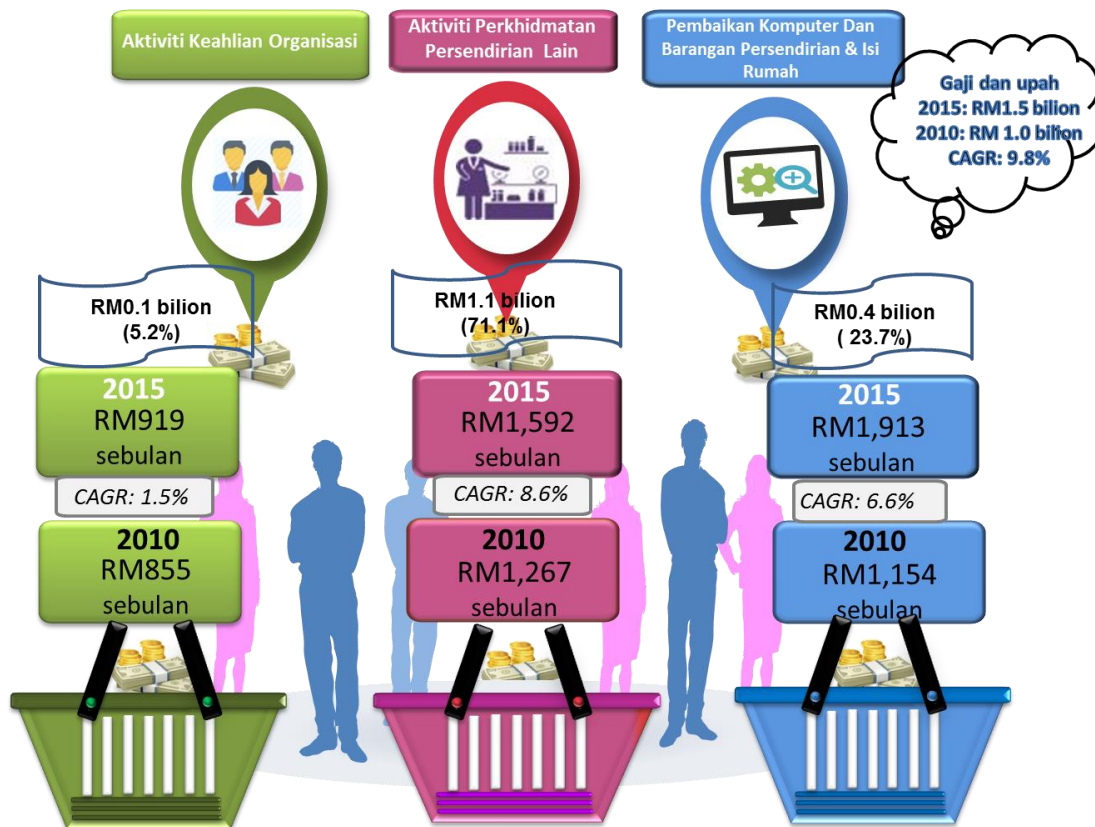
Aktiviti Keahlian Organisasi

Aktiviti Perkhidmatan Persendirian Lain

Pembaikan Komputer Dan Barangan Persendirian & Isi Rumah

Gaji dan upah
2015: RM1.5 bilion
2010: RM 1.0 bilion
CAGR: 9.8%

RM0.1 bilion
(5.2%)

2015
RM919
sebulan

CAGR: 1.5%

2010
RM855
sebulan

RM1.1 bilion
(71.1%)

2015
RM1,592
sebulan

CAGR: 8.6%

2010
RM1,267
sebulan

RM0.4 bilion
( 23.7%)

2015
RM1,913
sebulan

CAGR: 6.6%

2010
RM1,154
sebulan